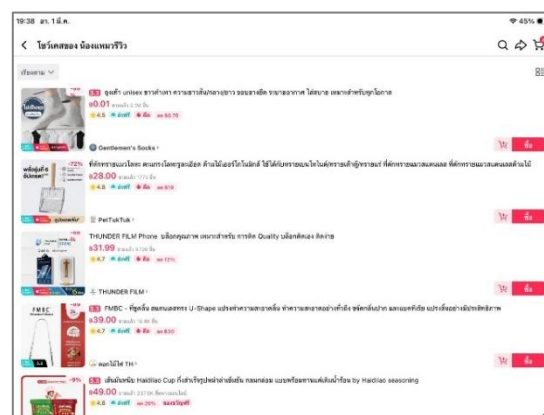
19:38 อา. 1 มี.ค.

45%

< โชว์เคสของ น้องแพมรีวิว

เรียงตาม

3.3 ถุงเท้า unisex ขาวดำเทา ความยาวสั้นกลางยาว ขอบยางยืด ระบายอากาศ ใส่สบาย เหมาะสำหรับทุกโอกาส

฿0.01

4.5

Gentlemen's Socks

ซื้อ

-72%

ที่ตักทรายแมวโลหะ ตะแกรงโลหะรูละเอียด ด้ามไม้ออร์โกโนมิกส์ ใช้ได้กับทรายแมวไฮโดรคาร์บอน ที่ตักทรายแมวสแตนเลส ที่ตักทรายแมวสแตนเลสด้ามไม้

฿28.00

4.8

PetTukTuk

ซื้อ

THUNDER FILM Phone ฟิล์มคุณภาพ เหมาะสำหรับ การติด Quality ฟิล์มกระจก ติดง่าย

฿31.99

4.7

THUNDER FILM

ซื้อ

3.3 FMBC - ที่ขูดลิ้น สแตนเลสทรง U-Shape แปรงทำความสะอาดลิ้น ทำความสะอาดอย่างทั่วถึง ขจัดกลิ่นปาก และแบคทีเรีย แปรงลิ้นอย่างมีประสิทธิภาพ

฿39.00

4.7

ดอกไม้ไฟ TH

ซื้อ

-9% 3.3 เส้นบัพพัด Haidilao Cup ก๋วยเตี๋ยวรูปหม้อไฟเส้นจันท์ กลมกล่อม แบบพร้อมทานเพียงเติมน้ำร้อน by Haidilao seasoning

฿49.00

4.8